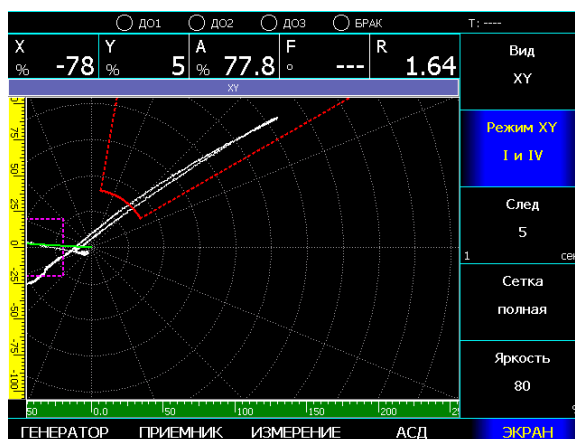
ДО1 ДО2 ДО3 БРАК T: ----

X % -78 | Y % 5 | A % 77.8 | F ° --- | R 1.64

XY

Вид
XY

Режим XY
I и IV

След
5
1 сек

Сетка
полная

Яркость
80

75
50
25
0
-25
-50
-75
-100

50 0.0 50 100 150 200 25

ГЕНЕРАТОР ПРИЕМНИК ИЗМЕРЕНИЕ АСД ЭКРАН